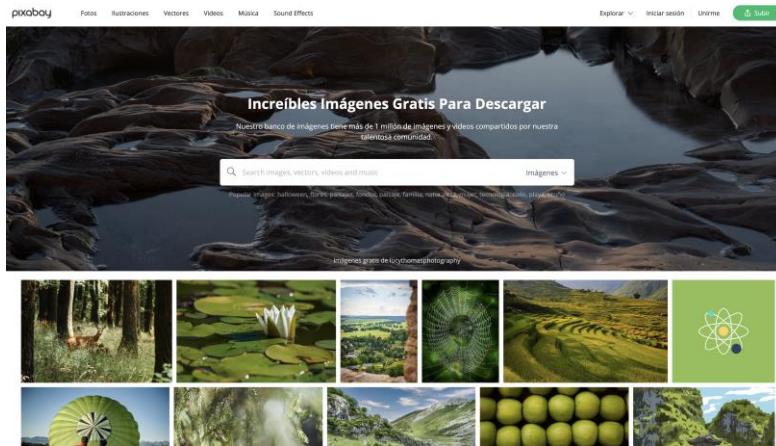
pixabay Fotos Ilustraciones Vectores Videos Música Sound Effects Explorar Iniciar sesión Unirme Subir

Increíbles Imágenes Gratis Para Descargar

Nuestro banco de imágenes tiene más de 1 millón de imágenes y videos compartidos por nuestra talentosa comunidad.

Search images, vectors, videos and music Imágenes

Popular images: halloween, flores, paisaje, fondos, paisaje, familia, naturaleza, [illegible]

Imágenes gratis de lucythomasphotography